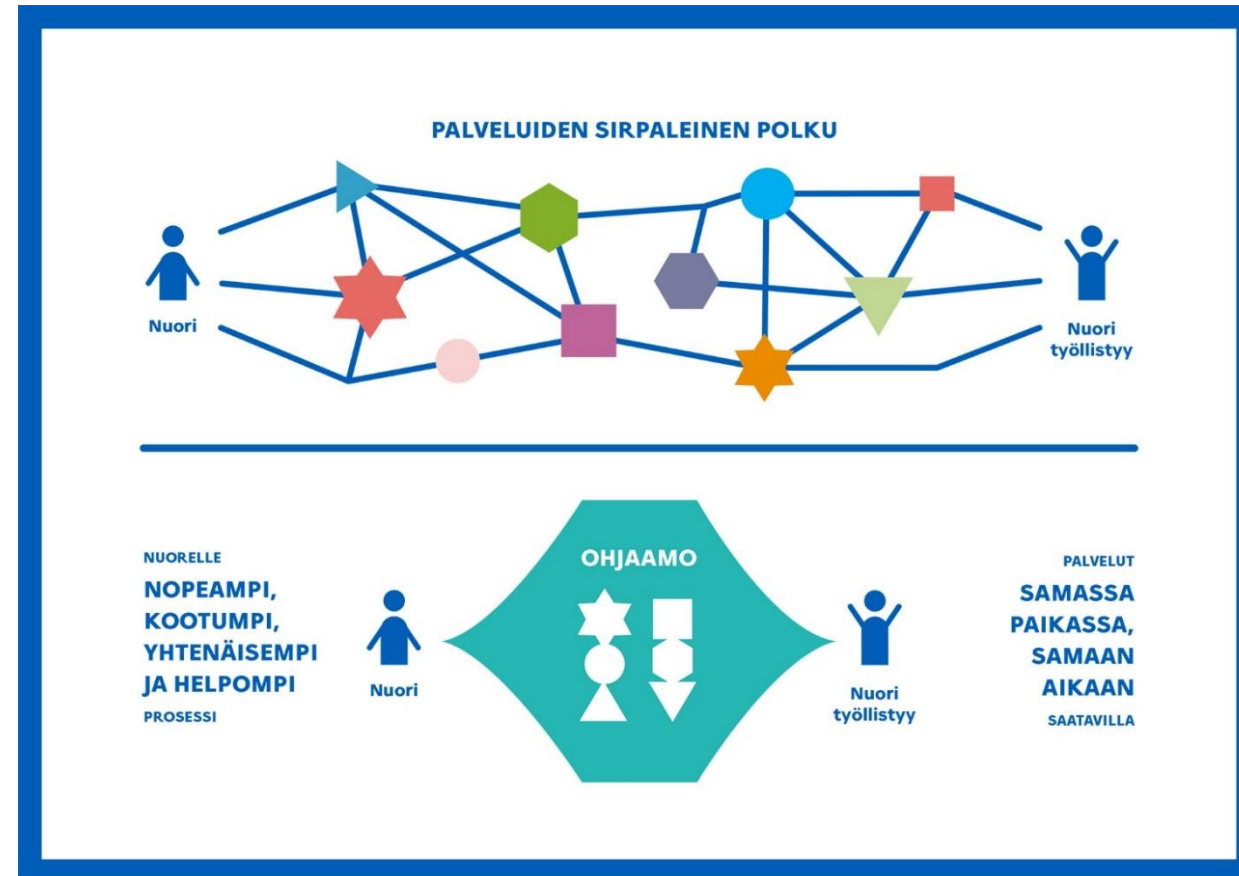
PALVELUIDEN SIRPALEINEN POLKU

Nuori

Nuori työllistyy

NUORELLE

NOPEAMPI, KOOTUMPI, YHTENÄISEMPI JA HELPOMPI

PROSESSI

Nuori

OHJAAMO

Nuori työllistyy

PALVELUT

SAMASSA PAIKASSA, SAMAAN AIKAAN

SAATAVILLA